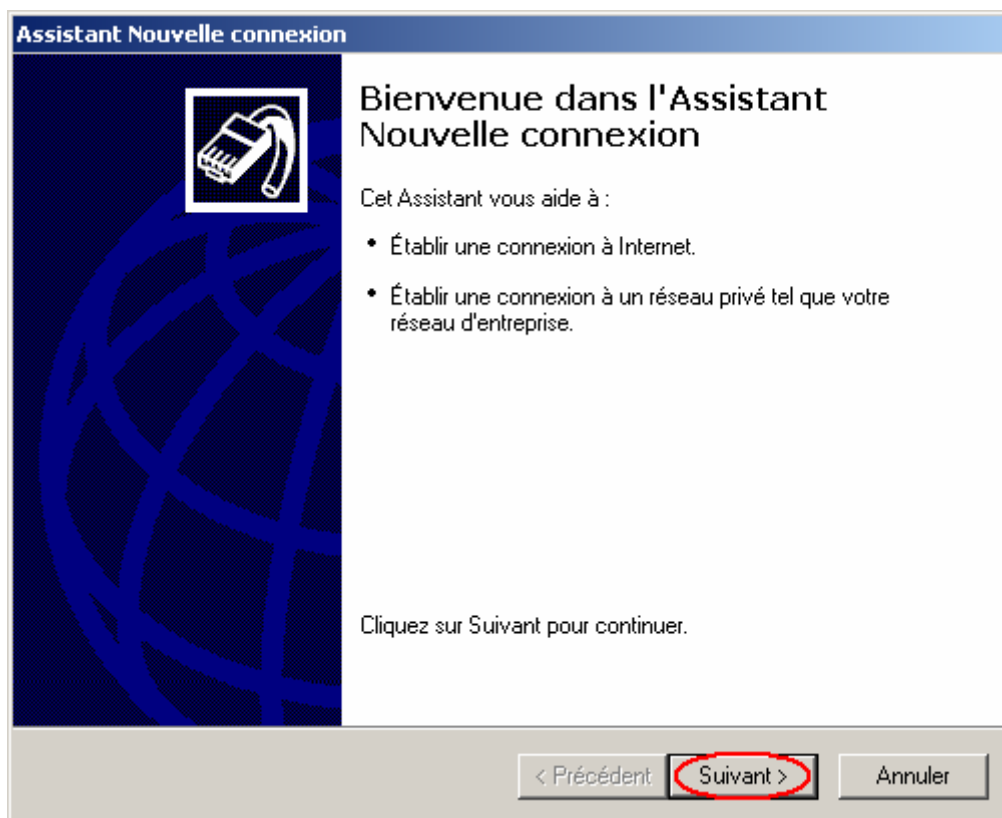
Assistant Nouvelle connexion

Bienvenue dans l'Assistant Nouvelle connexion

Cet Assistant vous aide à :

• Établir une connexion à Internet.

• Établir une connexion à un réseau privé tel que votre réseau d'entreprise.

Cliquez sur Suivant pour continuer.

< Précédent | Suivant > | Annuler